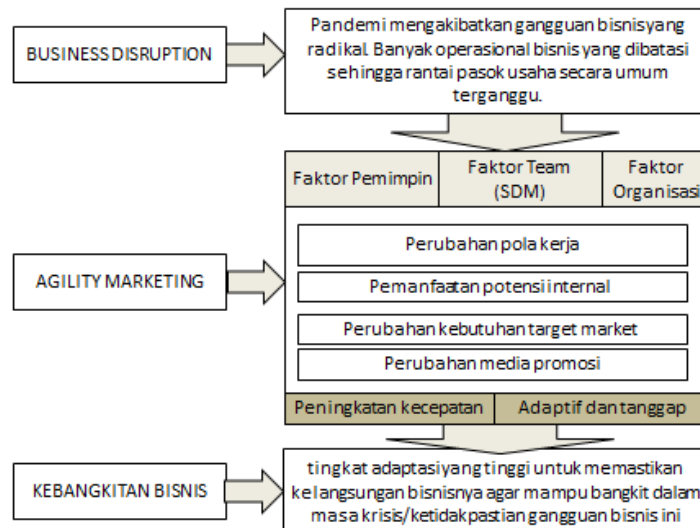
BUSINESS DISRUPTION

Pandemi mengakibatkan gangguan bisnis yang radikal. Banyak operasional bisnis yang dibatasi sehingga rantai pasok usaha secara umum terganggu.

AGILITY MARKETING

Faktor Pemimpin

Faktor Team (SDM)

Faktor Organisasi

Perubahan pola kerja

Pemanfaatan potensi internal

Perubahan kebutuhan target market

Perubahan media promosi

Peningkatan kecepatan

Adaptif dan tanggap

KEBANGKITAN BISNIS

tingkat adaptasi yang tinggi untuk memastikan kelangsungan bisnisnya agar mampu bangkit dalam masa krisis/ketidakpastian gangguan bisnis ini